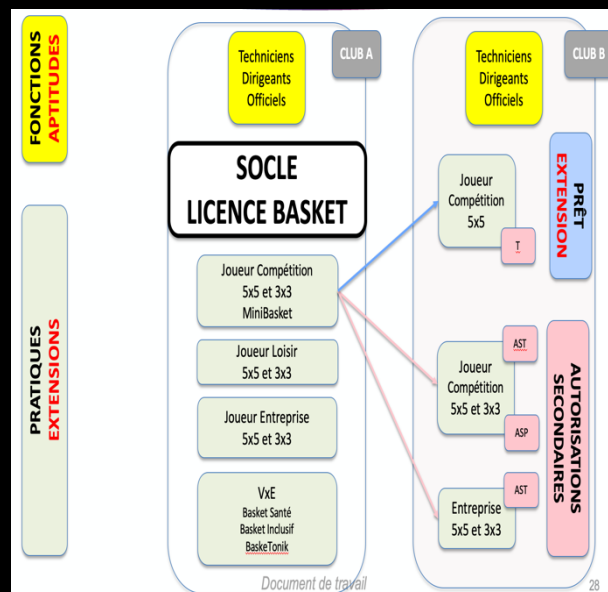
FONCTIONS
APTITUDES

PRATIQUES
EXTENSIONS

Techniciens
Dirigeants
Officiels

CLUB A

SOCLE
LICENCE BASKET

Joueur Compétition
5x5 et 3x3
MiniBasket

Joueur Loisir
5x5 et 3x3

Joueur Entreprise
5x5 et 3x3

VxE
Basket Santé
Basket Inclusif
BaskeTonik

Techniciens
Dirigeants
Officiels

CLUB B

Joueur
Compétition
5x5

T

PRÊT
EXTENSION

AST

Joueur
Compétition
5x5 et 3x3

ASP

AUTORISATIONS
SECONDAIRES

Entreprise
5x5 et 3x3

AST

Document de travail

28